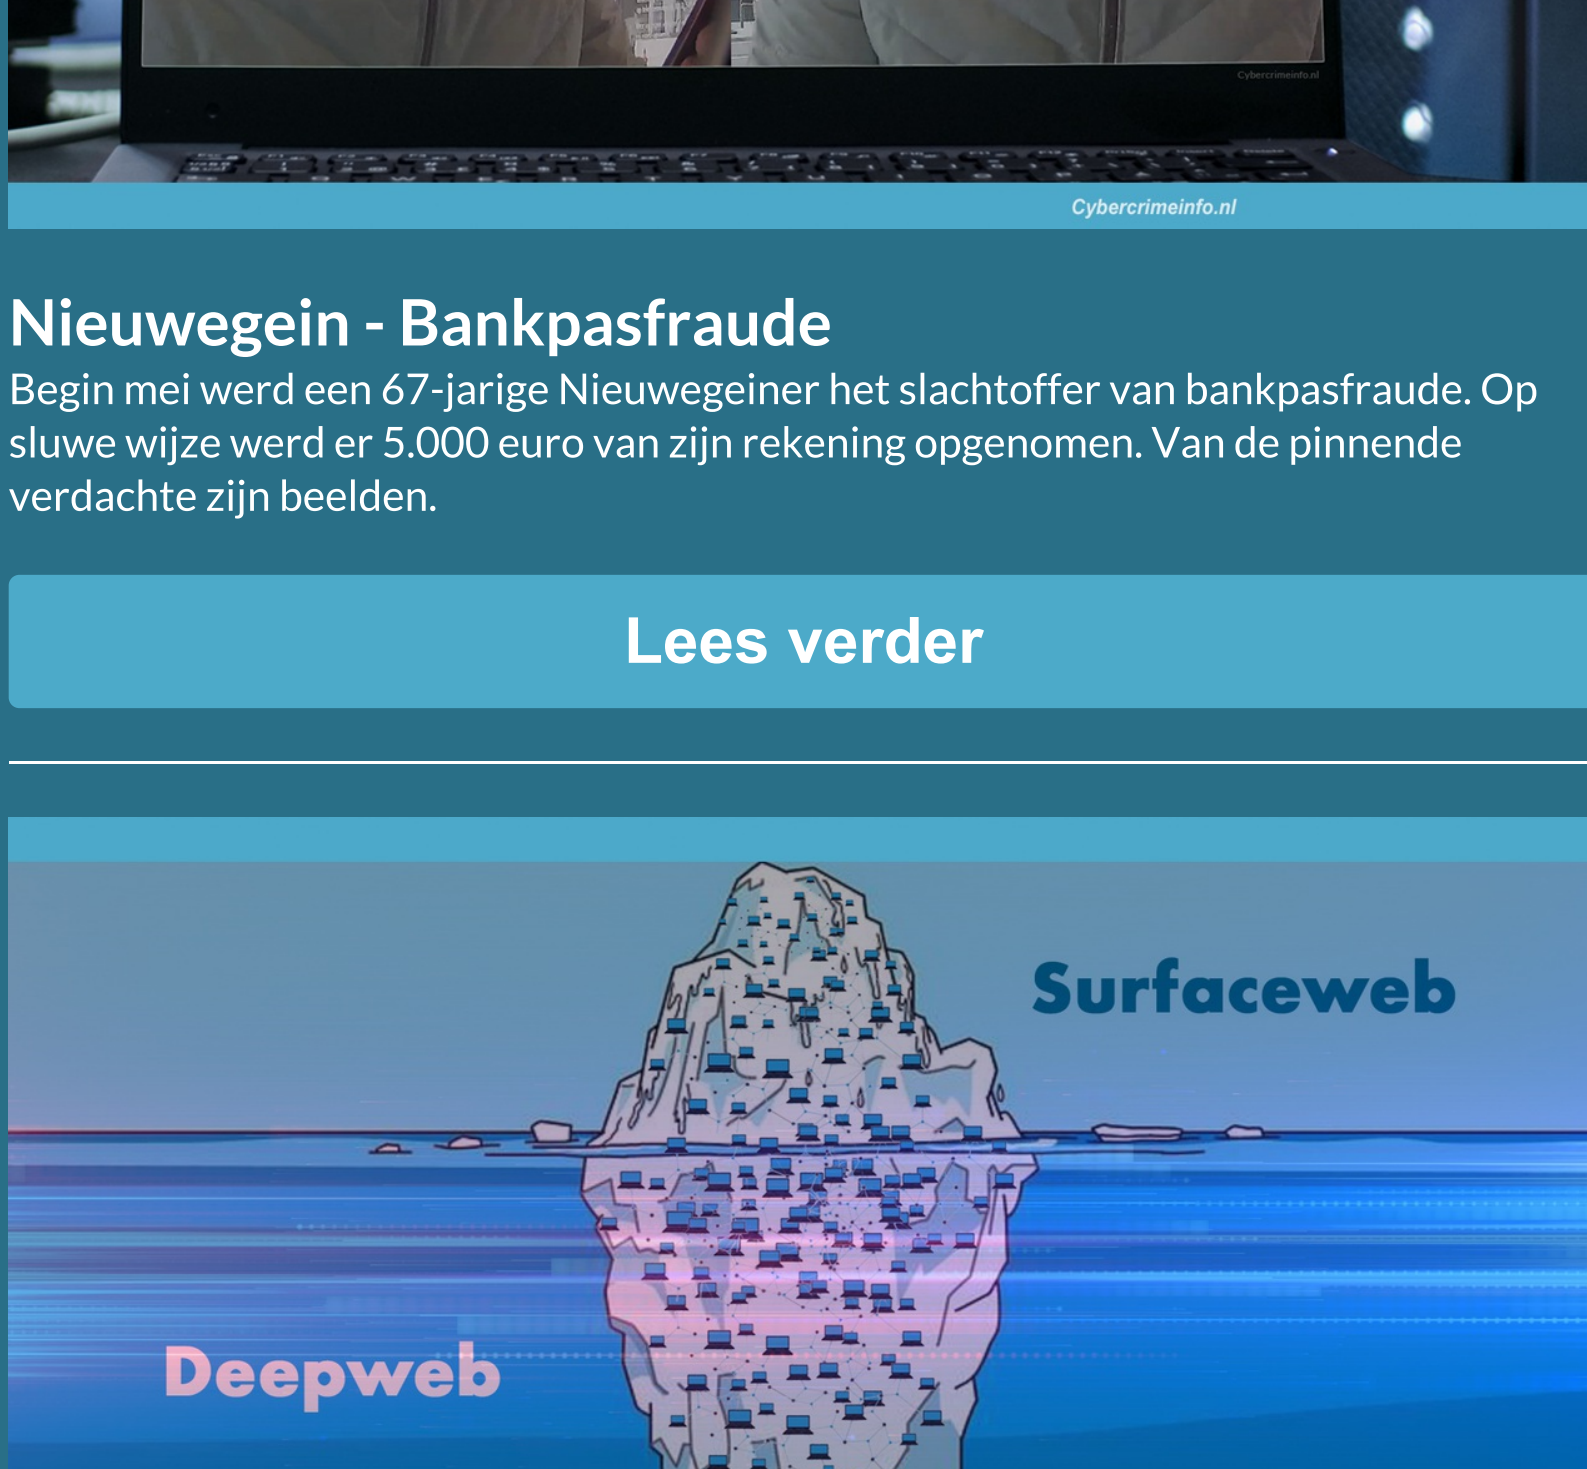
Cybercrimeinfo.nl

Cybercrimeinfo.nl

Nieuwegein - Bankpasfraude

Begin mei werd een 67-jarige Nieuwegeiner het slachtoffer van bankpasfraude. Op sluwe wijze werd er 5.000 euro van zijn rekening opgenomen. Van de pinnende verdachte zijn beelden.

Lees verder

Surfaceweb

Deepweb